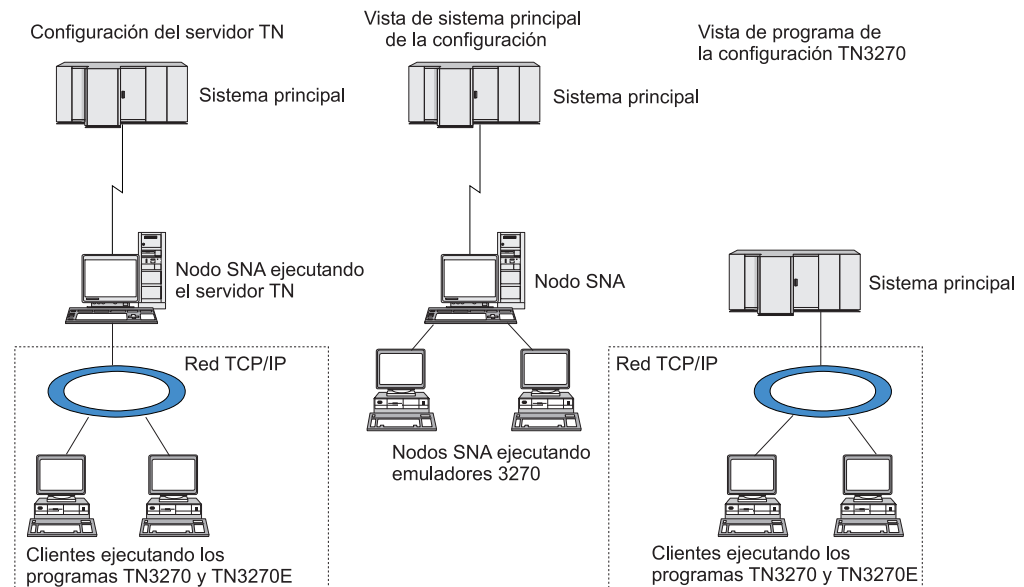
Configuración del servidor TN

Sistema principal

Nodo SNA ejecutando el servidor TN

Red TCP/IP

Clientes ejecutando los programas TN3270 y TN3270E

Vista de sistema principal de la configuración

Sistema principal

Nodo SNA

Nodos SNA ejecutando emuladores 3270

Vista de programa de la configuración TN3270

Sistema principal

Red TCP/IP

Clientes ejecutando los programas TN3270 y TN3270E